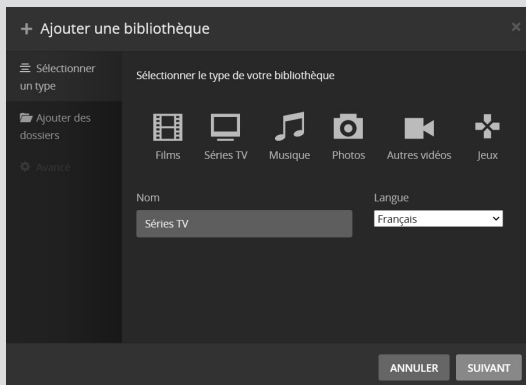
+ Ajouter une bibliothèque

×

Sélectionner un type

Ajouter des dossiers

Avancé

Sélectionner le type de votre bibliothèque

Films
Séries TV
Musique
Photos
Autres vidéos
Jeux

Nom

Séries TV

Langue

Français

ANNULER
SUIVANT